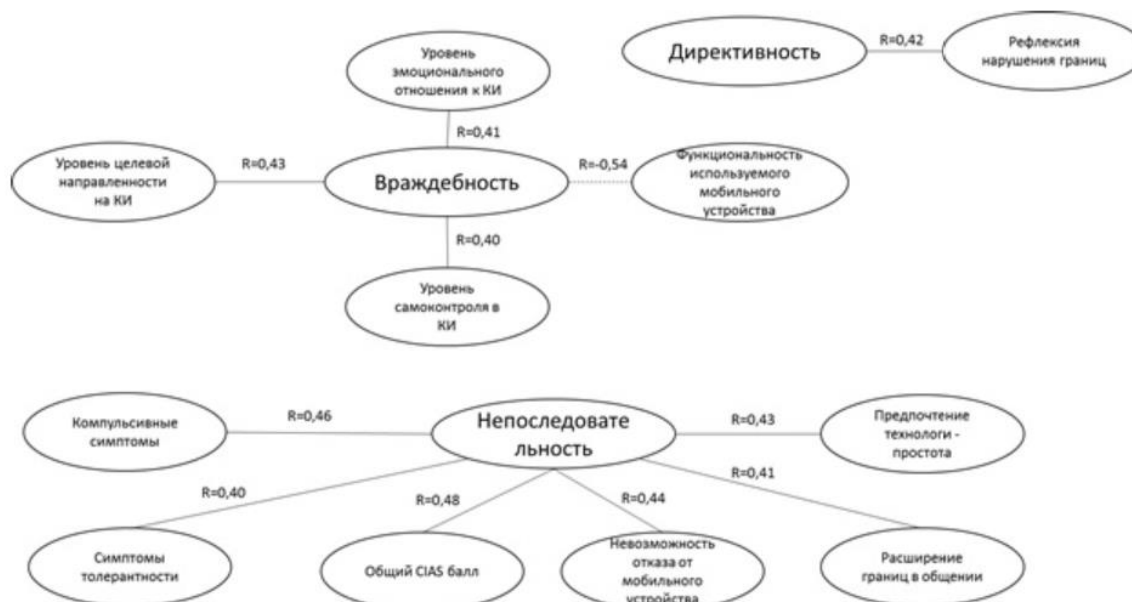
Уровень эмоционального отношения к КИ

R=0,41

Директивность

R=0,42

Рефлексия нарушения границ

Уровень целевой направленности на КИ

R=0,43

Враждебность

R=-0,54

Функциональность используемого мобильного устройства

R=0,40

Уровень самоконтроля в КИ

Компульсивные симптомы

R=0,46

Непоследовательность

R=0,43

Предпочтение технологи - простота

R=0,41

R=0,40

R=0,48

R=0,44

Симптомы толерантности

Общий CIAS балл

Невозможность отказа от мобильного устройства

Расширение границ в общении